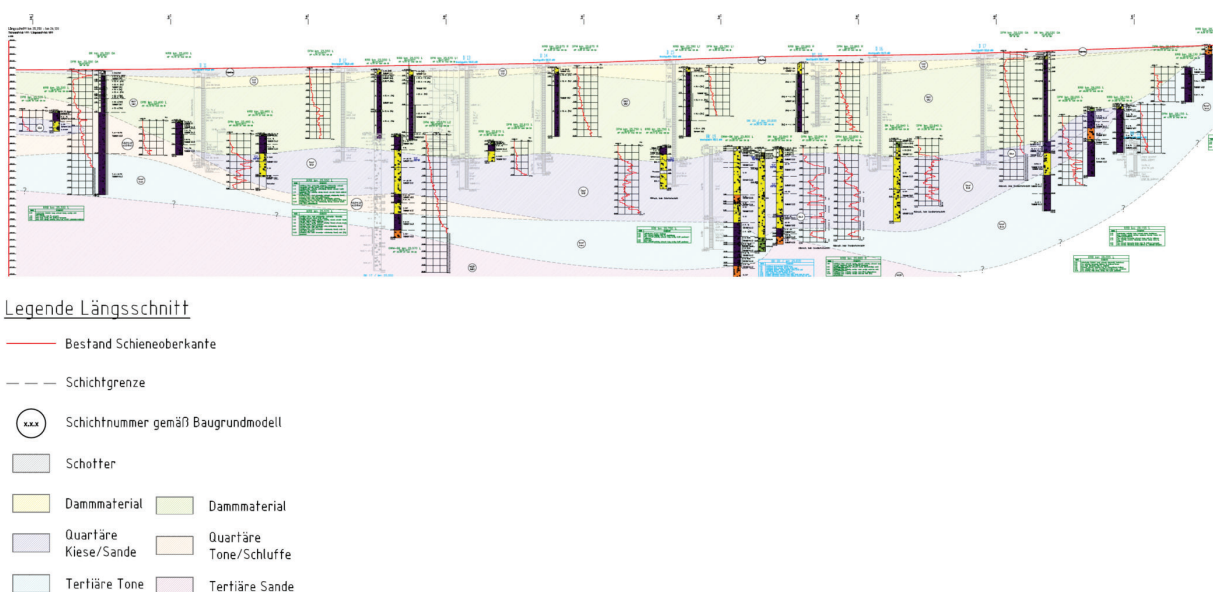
Legende Längsschnitt

Bestand Schieneoberkante

Schichtgrenze

x.x.x Schichtnummer gemäß Baugrundmodell

Schotter

Dammmaterial

Dammmaterial

Quartäre Kiese/Sande

Quartäre Tone/Schluffe

Tertiäre Tone

Tertiäre Sande